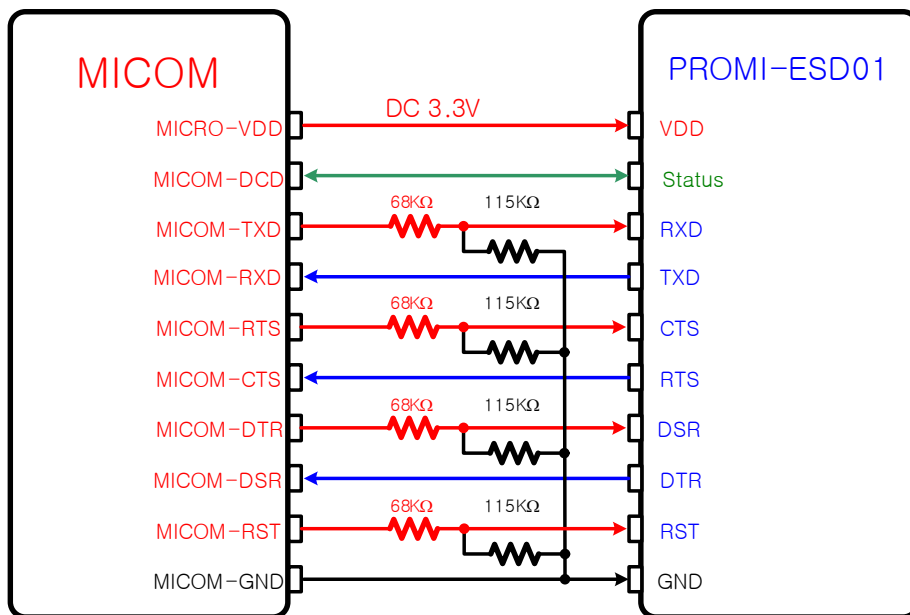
MICOM

PROMI-ESD01

DC 3.3V

MICRO-VDD
MICOM-DCD
MICOM-TXD
MICOM-RXD
MICOM-RTS
MICOM-CTS
MICOM-DTR
MICOM-DSR
MICOM-RST
MICOM-GND

68KΩ
115KΩ
68KΩ
115KΩ
68KΩ
115KΩ
68KΩ
115KΩ

VDD
Status
RXD
TXD
CTS
RTS
DSR
DTR
RST
GND